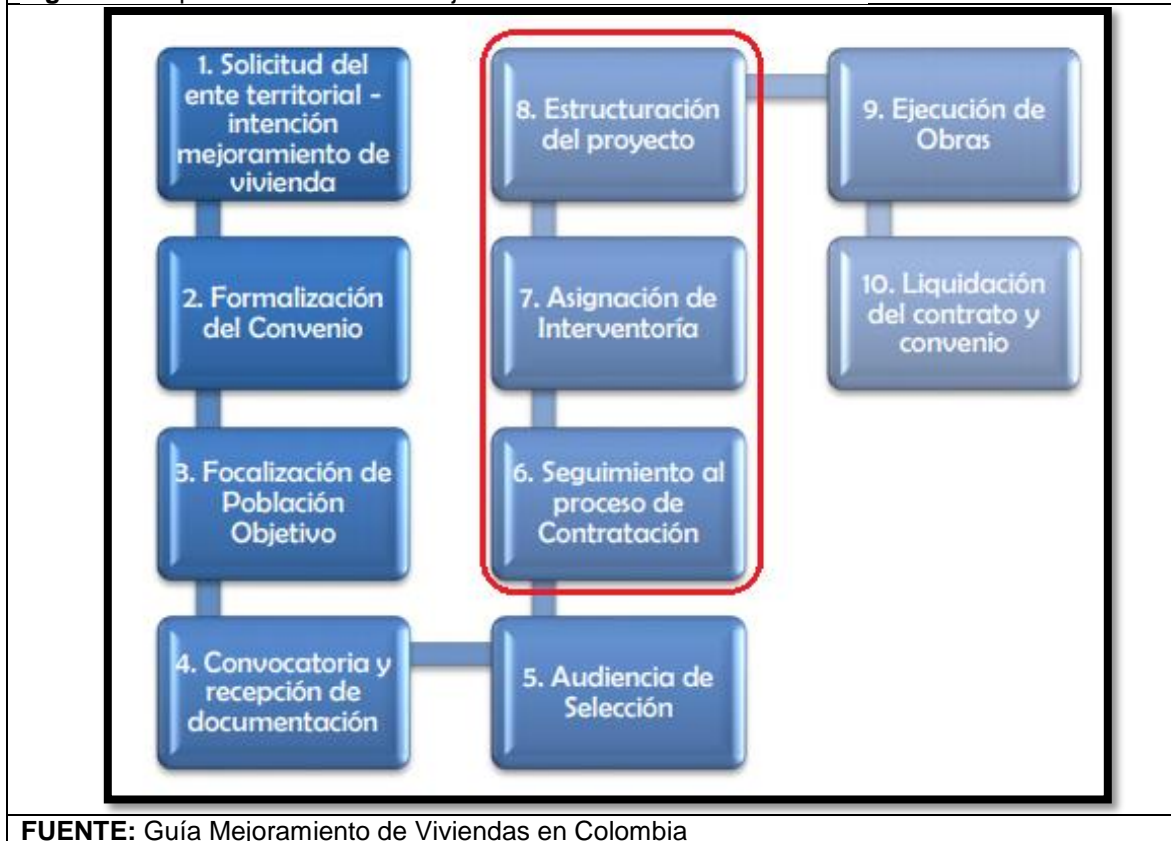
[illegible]

1. Solicitud del ente territorial - intención mejoramiento de vivienda

2. Formalización del Convenio

3. Focalización de Población Objetivo

4. Convocatoria y recepción de documentación

5. Audiencia de Selección

6. Seguimiento al proceso de Contratación

7. Asignación de Interventoría

8. Estructuración del proyecto

9. Ejecución de Obras

10. Liquidación del contrato y convenio

**FUENTE:** Guía Mejoramiento de Viviendas en Colombia